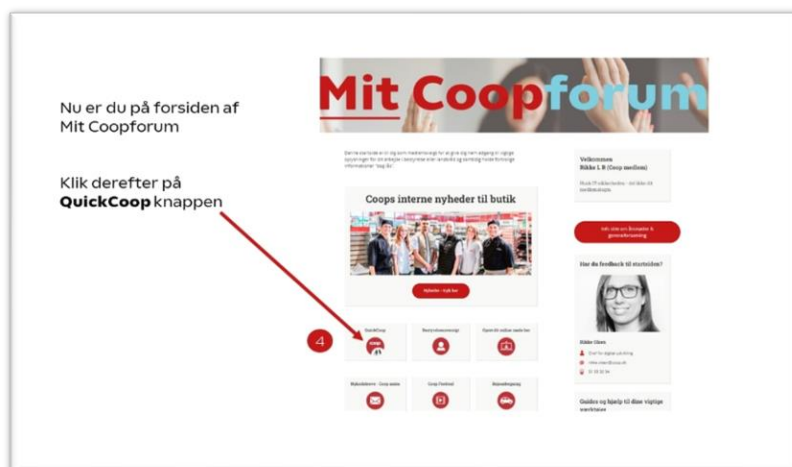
Nu er du på forsiden af Mit Coopforum

Klik derefter på **QuickCoop** knappen

Mit Coopforum

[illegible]

Velkommen
Rikke L R (Coop medlem)

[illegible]

Coops interne nyheder til butik

Nyheder - klik her

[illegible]

Har du feedback til startsiden?

Rikke Olsen

4

QuickCoop

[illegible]

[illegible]

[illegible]

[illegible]

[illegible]

Guides og hjælp til dine vigtige værktøjer